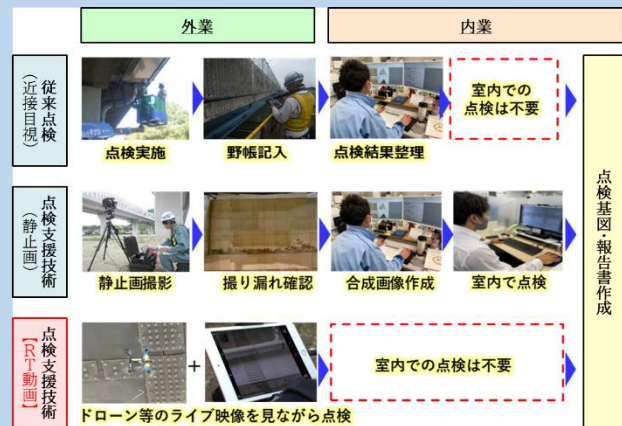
外業

内業

従来点検（近接目視）

点検実施

野帳記入

点検結果整理

室内での点検は不要

点検支援技術（静止画）

静止画撮影

撮り漏れ確認

合成画像作成

室内で点検

点検支援技術【RT動画】

+

室内での点検は不要

ドローン等のライブ映像を見ながら点検

点検基図・報告書作成